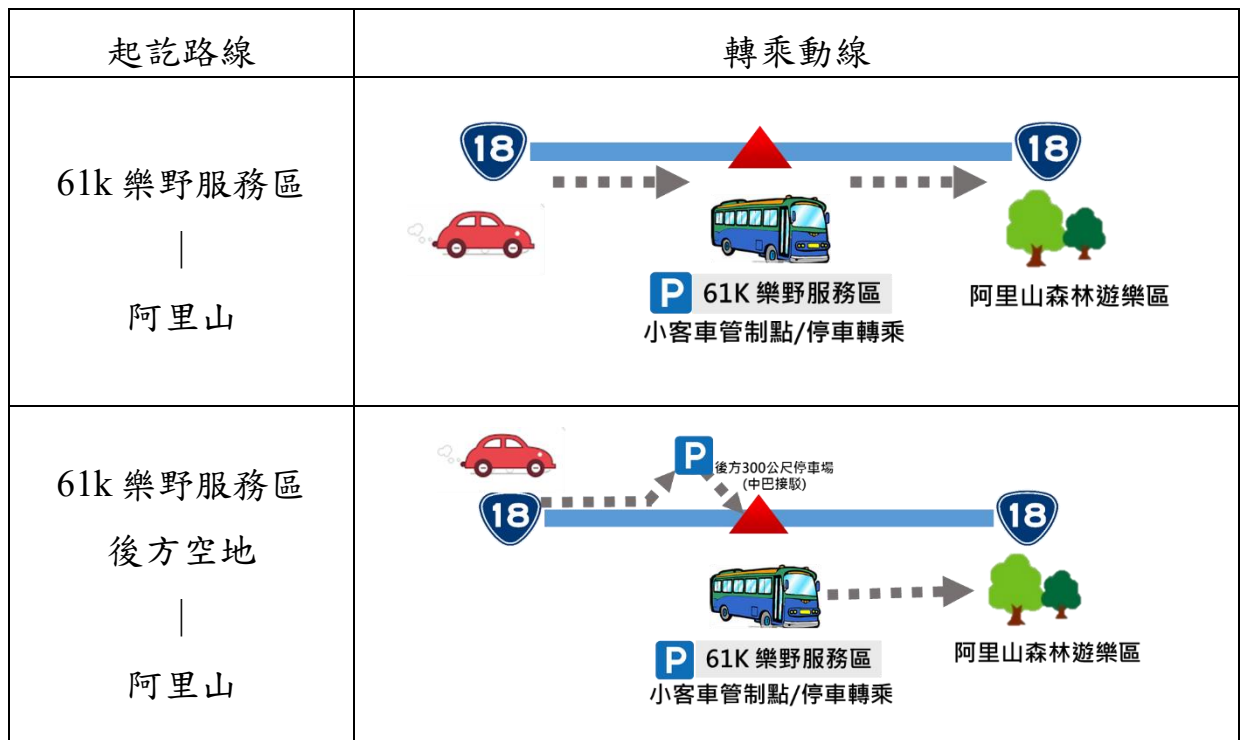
| 起訖路線 | 轉乘動線 |
|---|---|
| 61k 樂野服務區<br>│<br>阿里山 | 18<br>18<br>P 61K 樂野服務區<br>小客車管制點/停車轉乘<br>阿里山森林遊樂區 |
| 61k 樂野服務區<br>後方空地<br>│<br>阿里山 | P 後方300公尺停車場<br>(中巴接駁)<br>18<br>18<br>P 61K 樂野服務區<br>小客車管制點/停車轉乘<br>阿里山森林遊樂區 |